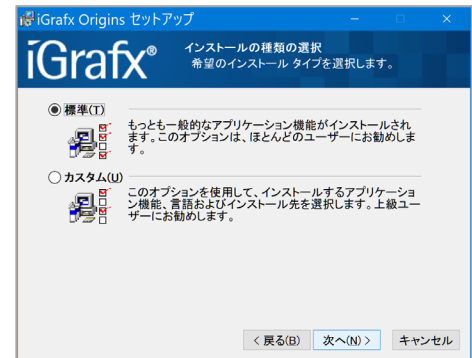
iGrafx Origins セットアップ

iGrafx®

インストールの種類の選択
希望のインストール タイプを選択します。

標準(T)

もっとも一般的なアプリケーション機能がインストールされます。このオプションは、ほとんどのユーザーにお勧めします。

カスタム(U)

このオプションを使用して、インストールするアプリケーション機能、言語およびインストール先を選択します。上級ユーザーにお勧めします。

< 戻る(B)　次へ(N) >　キャンセル